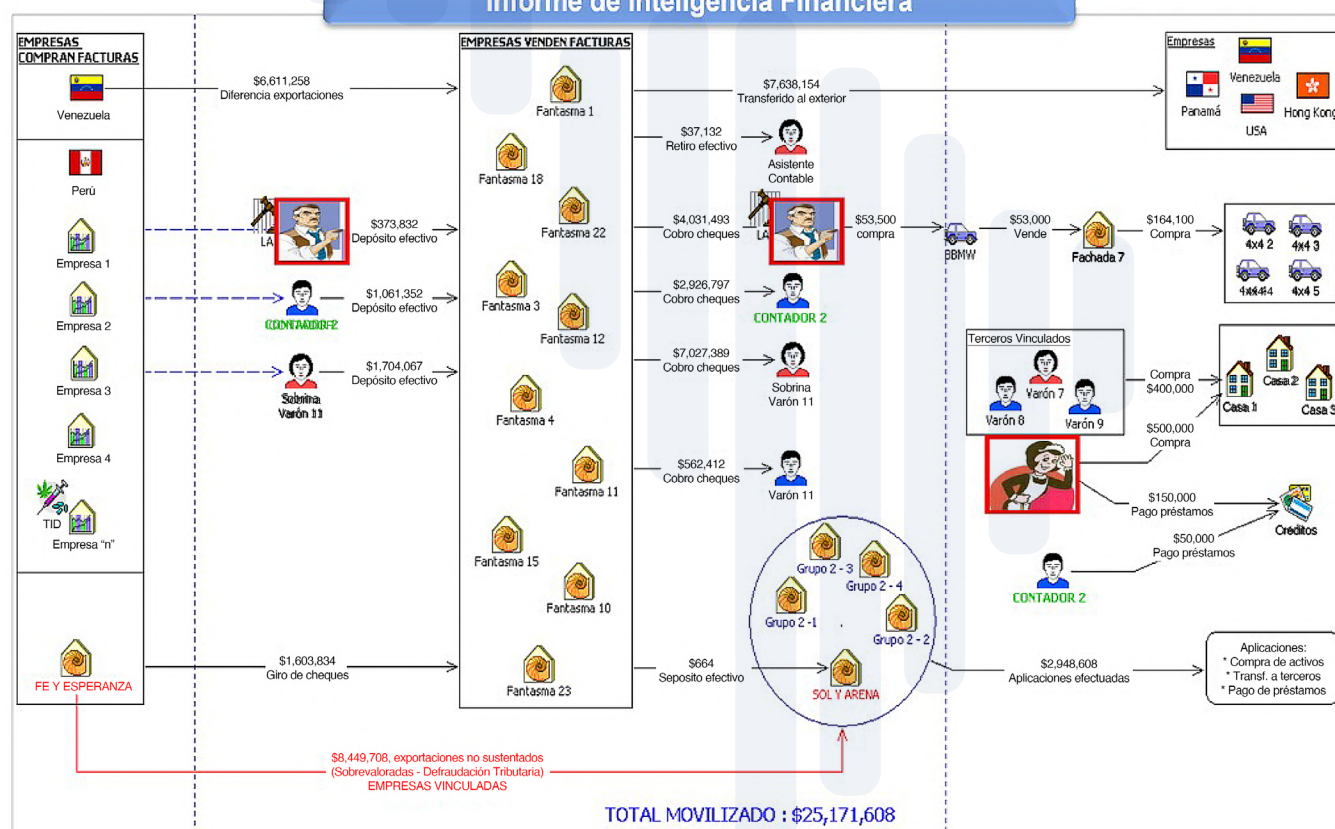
Informe de Inteligencia Financiera

EMPRESAS COMPRAN FACTURAS

Venezuela

Perú

Empresa 1

Empresa 2

Empresa 3

Empresa 4

TID

Empresa "n"

FE Y ESPERANZA

$6,611,258
Diferencia exportaciones

LA

$373,832
Depósito efectivo

CONTADOR 2

$1,061,352
Depósito efectivo

Sobrina
Varón 11

$1,704,067
Depósito efectivo

$1,603,834
Giro de cheques

EMPRESAS VENDEN FACTURAS

Fantasma 1

Fantasma 18

Fantasma 22

Fantasma 3

Fantasma 12

Fantasma 4

Fantasma 11

Fantasma 15

Fantasma 10

Fantasma 23

$7,638,154
Transferido al exterior

$37,132
Retiro efectivo

Asistente Contable

$4,031,493
Cobro cheques

LA

$53,500
compra

BBMW

$2,926,797
Cobro cheques

CONTADOR 2

$7,027,389
Cobro cheques

Sobrina
Varón 11

$562,412
Cobro cheques

Varón 11

Grupo 2 - 3

Grupo 2 - 4

Grupo 2 -1

Grupo 2 - 2

$664
Seposito efectivo

SOL Y ARENA

Empresas

Venezuela

Panamá

USA

Hong Kong

$53,000
Vende

Fachada 7

$164,100
Compra

4x4 2

4x4 3

4x4 4

4x4 5

Terceros Vinculados

Varón 7

Varón 8

Varón 9

Compra
$400,000

Casa 1

Casa 2

Casa 3

$500,000
Compra

$150,000
Pago préstamos

Créditos

$50,000
Pago préstamos

CONTADOR 2

$2,948,608
Aplicaciones efectuadas

Aplicaciones:
* Compra de activos
* Transf. a terceros
* Pago de préstamos

$8,449,708, exportaciones no sustentados
(Sobrevaloradas - Defraudación Tributaria)
EMPRESAS VINCULADAS

TOTAL MOVILIZADO : $25,171,608